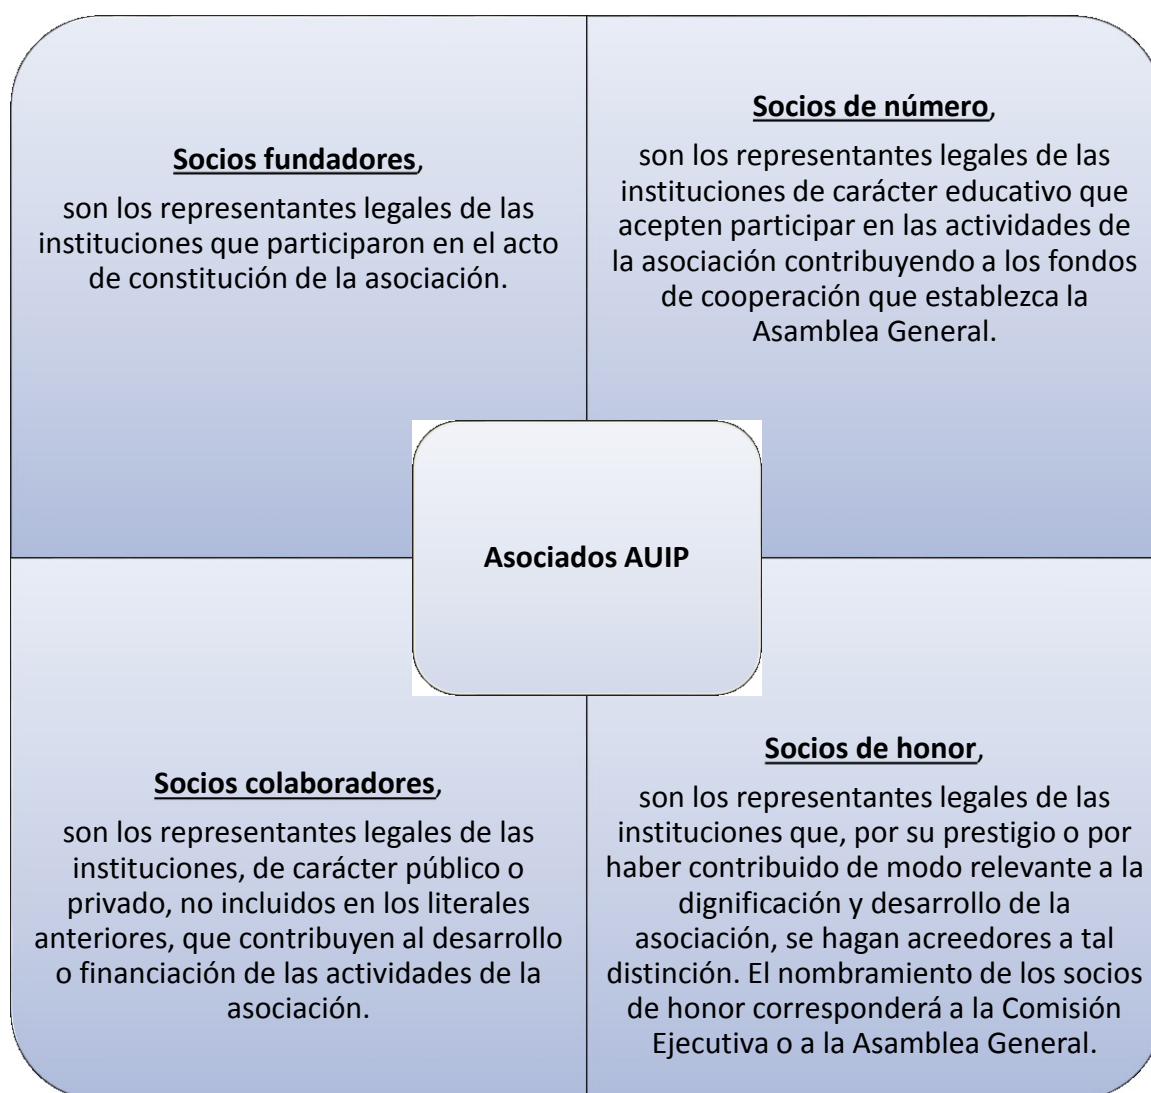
**Socios fundadores**,

son los representantes legales de las instituciones que participaron en el acto de constitución de la asociación.

**Socios de número**,

son los representantes legales de las instituciones de carácter educativo que acepten participar en las actividades de la asociación contribuyendo a los fondos de cooperación que establezca la Asamblea General.

**Asociados AUIP**

**Socios colaboradores**,

son los representantes legales de las instituciones, de carácter público o privado, no incluidos en los literales anteriores, que contribuyen al desarrollo o financiación de las actividades de la asociación.

**Socios de honor**,

son los representantes legales de las instituciones que, por su prestigio o por haber contribuido de modo relevante a la dignificación y desarrollo de la asociación, se hagan acreedores a tal distinción. El nombramiento de los socios de honor corresponderá a la Comisión Ejecutiva o a la Asamblea General.